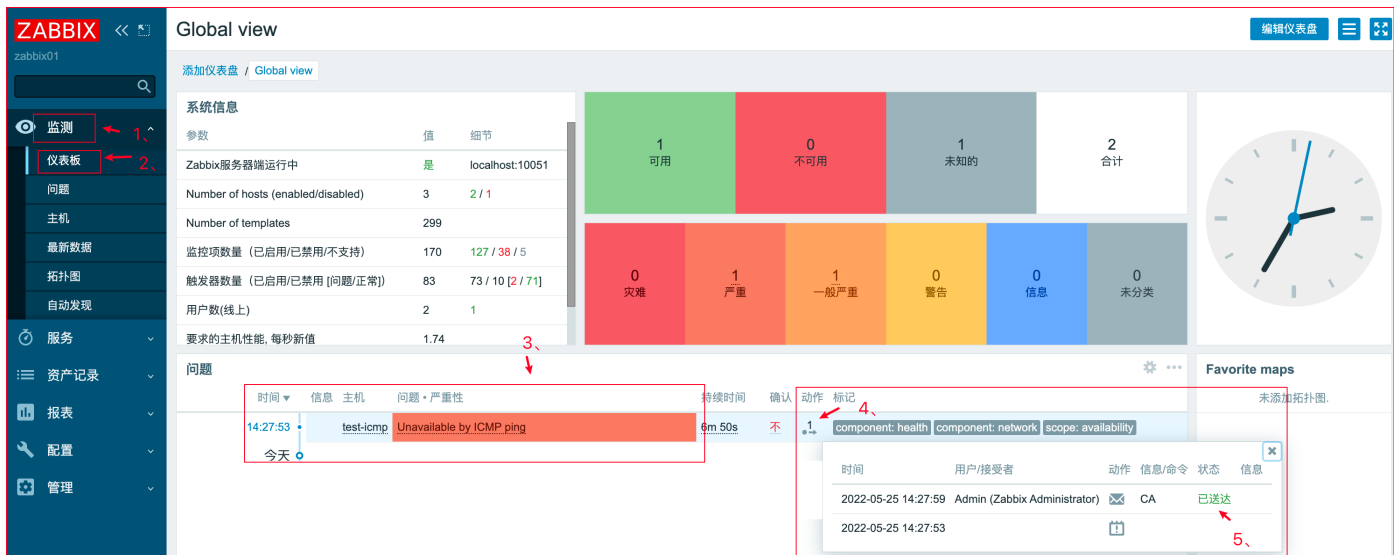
ZABBIX
zabbix01

监测 1、
仪表板 2、
问题
主机
最新数据
拓扑图
自动发现
服务
资产记录
报表
配置
管理

Global view
编辑仪表盘

添加仪表盘 / Global view

系统信息

| 参数 | 值 | 细节 |
|---|---|---|
| Zabbix服务器端运行中 | 是 | localhost:10051 |
| Number of hosts (enabled/disabled) | 3 | 2 / 1 |
| Number of templates | 299 | |
| 监控项数量（已启用/已禁用/不支持） | 170 | 127 / 38 / 5 |
| 触发器数量（已启用/已禁用 [问题/正常]） | 83 | 73 / 10 [2 / 71] |
| 用户数(线上) | 2 | 1 |
| 要求的主机性能, 每秒新值 | 1.74 | |

1 可用
0 不可用
1 未知的
2 合计

0 灾难
1 严重
1 一般严重
0 警告
0 信息
0 未分类

问题 3、

| 时间 ▾ | 信息 | 主机 | 问题 • 严重性 | 持续时间 | 确认 | 动作 | 标记 |
|---|---|---|---|---|---|---|---|
| 14:27:53 | | test-icmp | Unavailable by ICMP ping | 6m 50s | 不 | 1 | component: health component: network scope: availability |

今天

4、

| 时间 | 用户/接受者 | 动作 | 信息/命令 | 状态 | 信息 |
|---|---|---|---|---|---|
| 2022-05-25 14:27:59 | Admin (Zabbix Administrator) | | CA | 已送达 | |
| 2022-05-25 14:27:53 | | | | | |

5、

Favorite maps
未添加拓扑图.